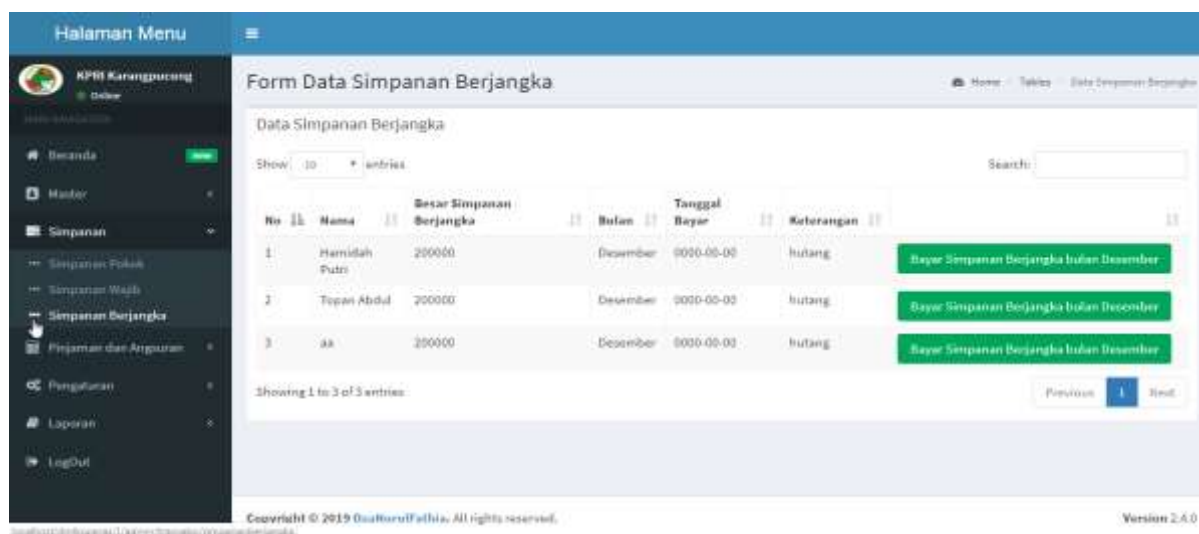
Halaman Menu

KPRI Karangpucung
Online

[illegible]

Beranda new

Master

Simpanan

Simpanan Pokok

Simpanan Wajib

Simpanan Berjangka

Pinjaman dan Angsuran

Pengaturan

Laporan

LogOut

Form Data Simpanan Berjangka

Home > Tables > Data Simpanan Berjangka

Data Simpanan Berjangka

Show 10 entries

Search:

| No | Nama | Besar Simpanan Berjangka | Bulan | Tanggal Bayar | Keterangan | |
|---|---|---|---|---|---|---|
| 1 | Hamidah Putri | 200000 | Desember | 0000-00-00 | hutang | Bayar Simpanan Berjangka bulan Desember |
| 2 | Topan Abdul | 200000 | Desember | 0000-00-00 | hutang | Bayar Simpanan Berjangka bulan Desember |
| 3 | aa | 200000 | Desember | 0000-00-00 | hutang | Bayar Simpanan Berjangka bulan Desember |

Showing 1 to 3 of 3 entries

Previous 1 Next

Copyright © 2019 DzaNurulFathia. All rights reserved.

Version 2.4.0

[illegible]